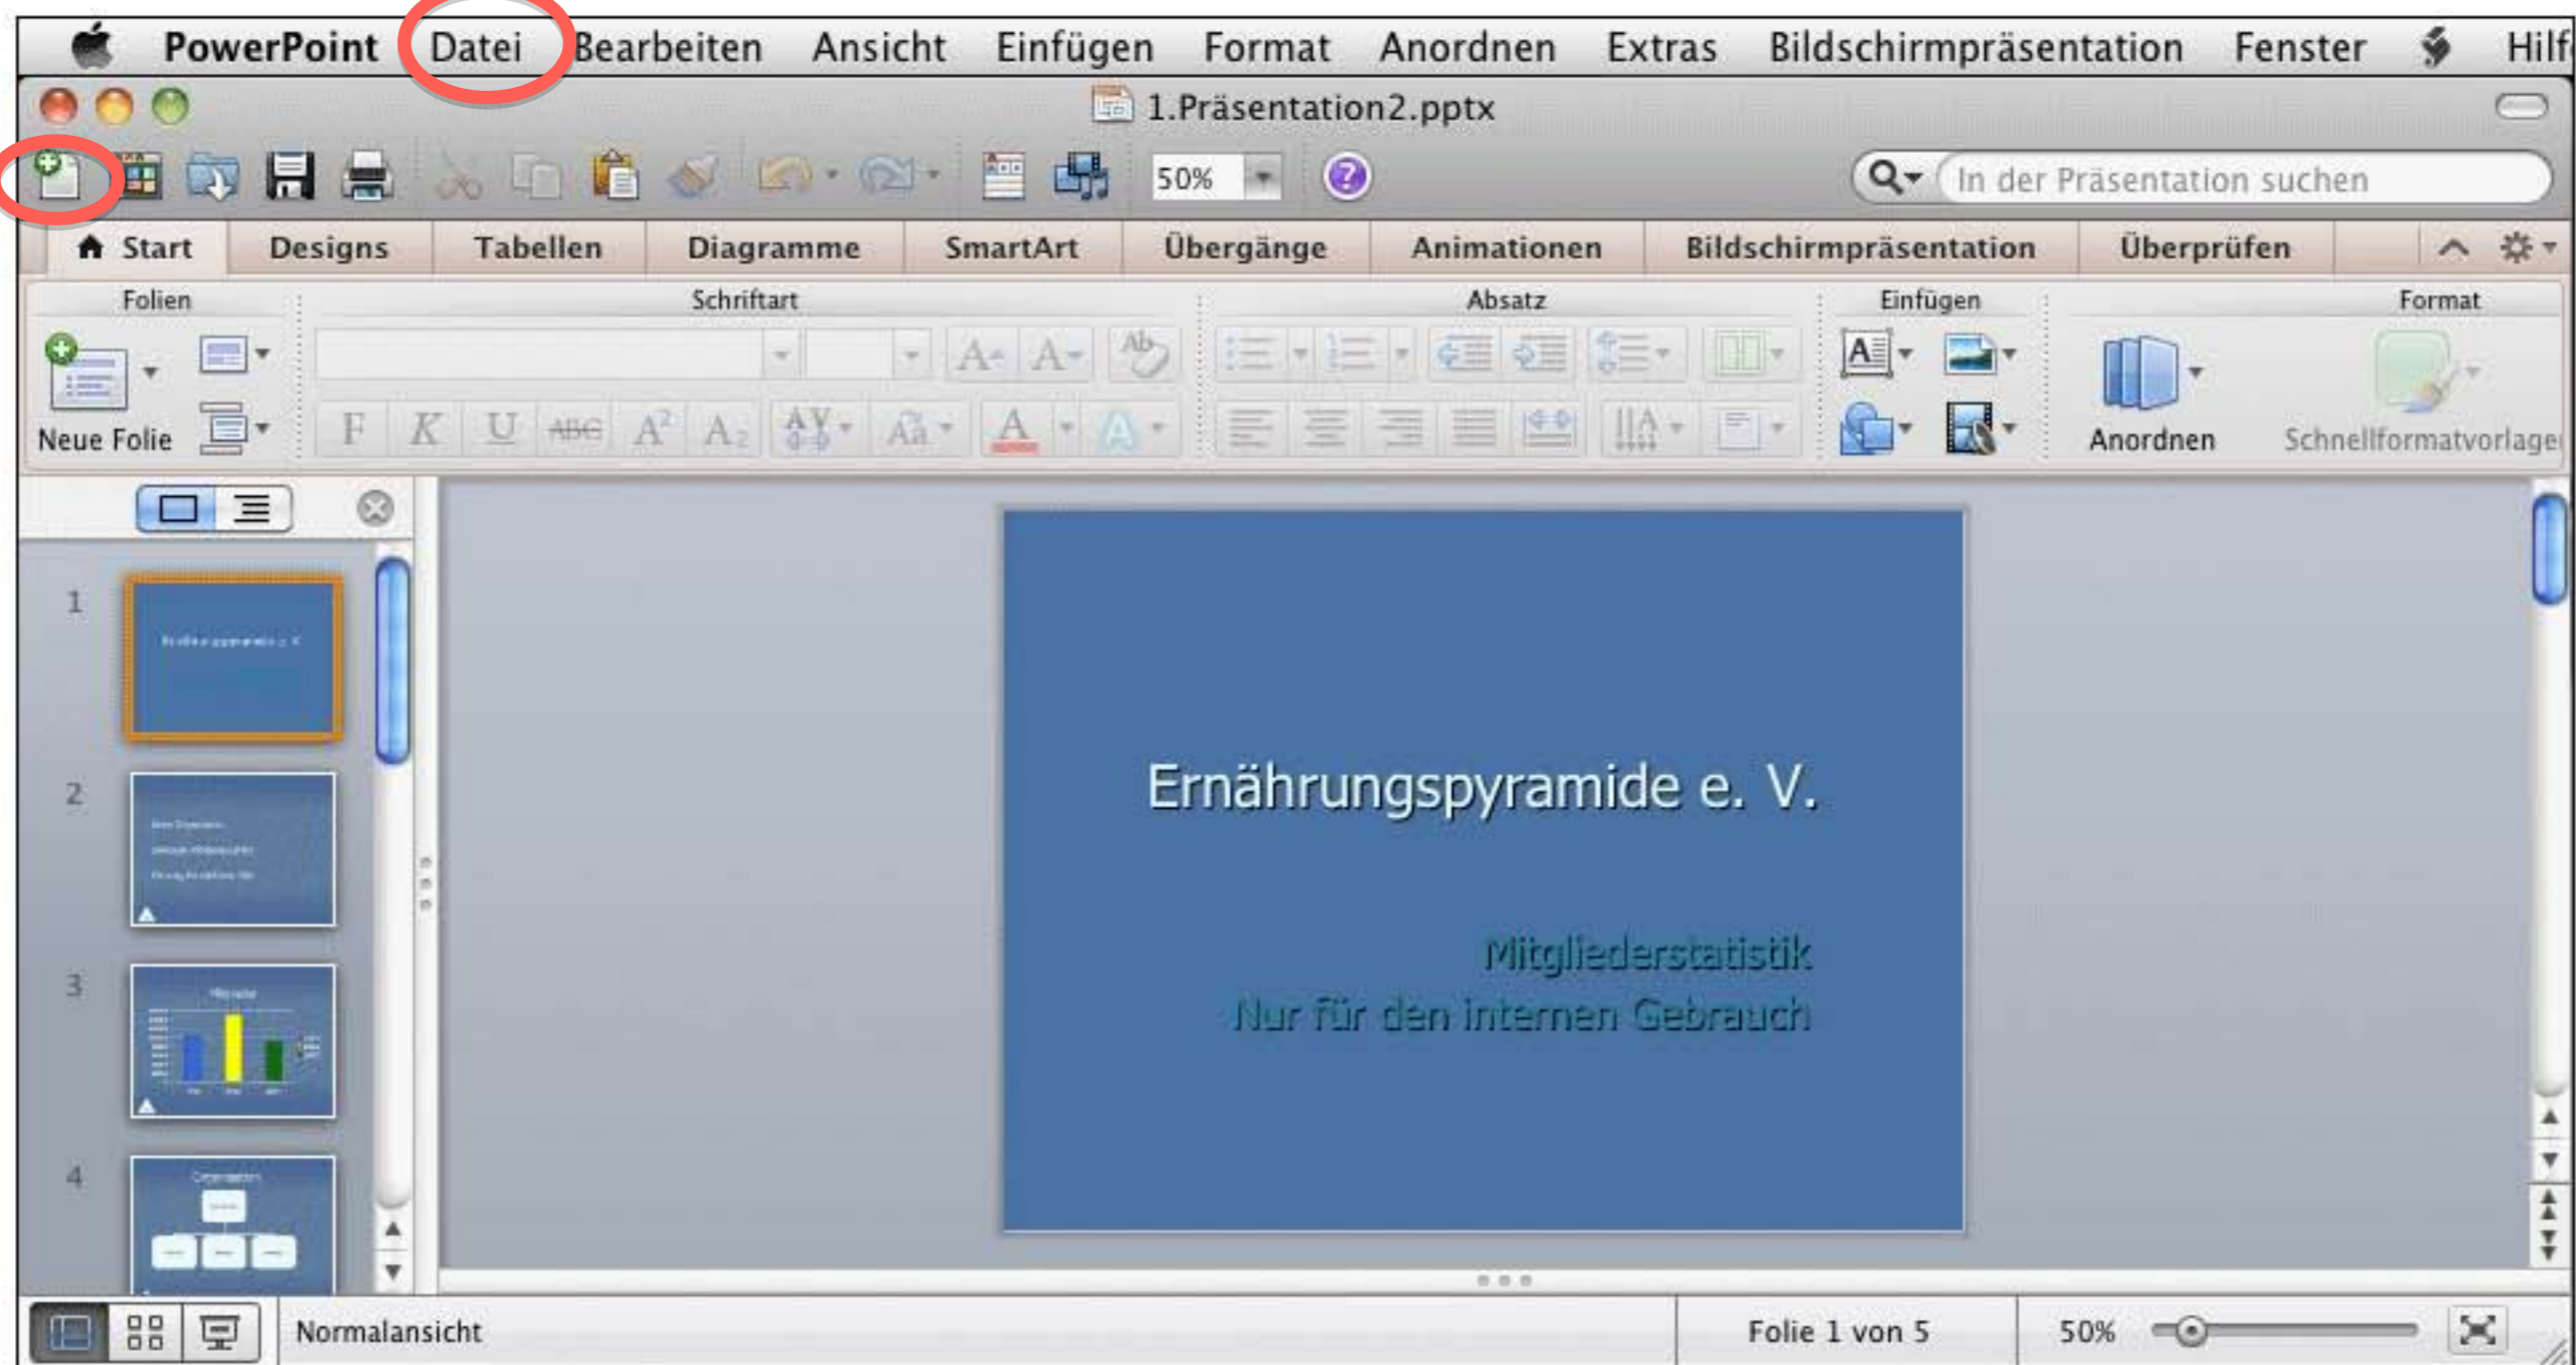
PowerPoint Datei Bearbeiten Ansicht Einfügen Format Anordnen Extras Bildschirmpräsentation Fenster Hilf

1.Präsentation2.pptx

50%

In der Präsentation suchen

Start Designs Tabellen Diagramme SmartArt Übergänge Animationen Bildschirmpräsentation Überprüfen

Folien Schriftart Absatz Einfügen Format

Neue Folie

F K U ABC

Anordnen Schnellformatvorlage

1

2

3

4

Ernährungspyramide e. V.

Mitgliederstatistik
Nur für den internen Gebrauch

Normalansicht Folie 1 von 5 50%